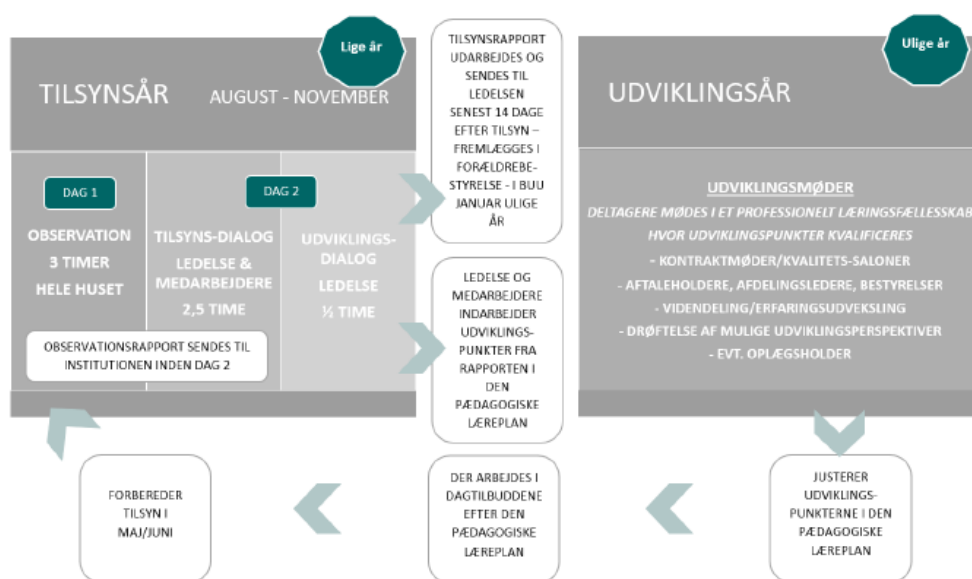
Lige år

TILSYNSÅR AUGUST - NOVEMBER

DAG 1

OBSERVATION 3 TIMER HELE HUSET

TILSYNS-DIALOG LEDELSE & MEDARBEJDERE 2,5 TIME

DAG 2

UDVIKLINGS-DIALOG LEDELSE ½ TIME

OBSERVATIONSRAPPORT SENDES TIL INSTITUTIONEN INDEN DAG 2

TILSYNSRAPPORT UDARBEJDES OG SENDES TIL LEDELSEN SENEST 14 DAGE EFTER TILSYN – FREMLÆGGES I FORÆLDREBESTYRELSE - I BUU JANUAR ULIGE ÅR

LEDELSE OG MEDARBEJDERE INDARBEJDER UDVIKLINGSPUNKTER FRA RAPPORTEN I DEN PÆDAGOGISKE LÆREPLAN

Ulige år

UDVIKLINGSÅR

UDVIKLINGSMØDER

DELTAGERE MØDES I ET PROFESSIONELT LÆRINGSFÆLLESSKAB HVOR UDVIKLINGSPUNKTER KVALIFICERES

- KONTRAKTMØDER/KVALITETS-SALONER
- AFTALEHOLDERE, AFDELINGSLEDERE, BESTYRELSER
- VIDENDELING/ERFARINGSUDVEKSLING
- DRØFTELSE AF MULIGE UDVIKLINGSPERSPEKTIVER
- EVT. OPLÆGSHOLDER

FORBEREDER TILSYN I MAJ/JUNI

DER ARBEJDES I DAGTILBUDDENE EFTER DEN PÆDAGOGISKE LÆREPLAN

JUSTERER UDVIKLINGSPUNKTERNE I DEN PÆDAGOGISKE LÆREPLAN